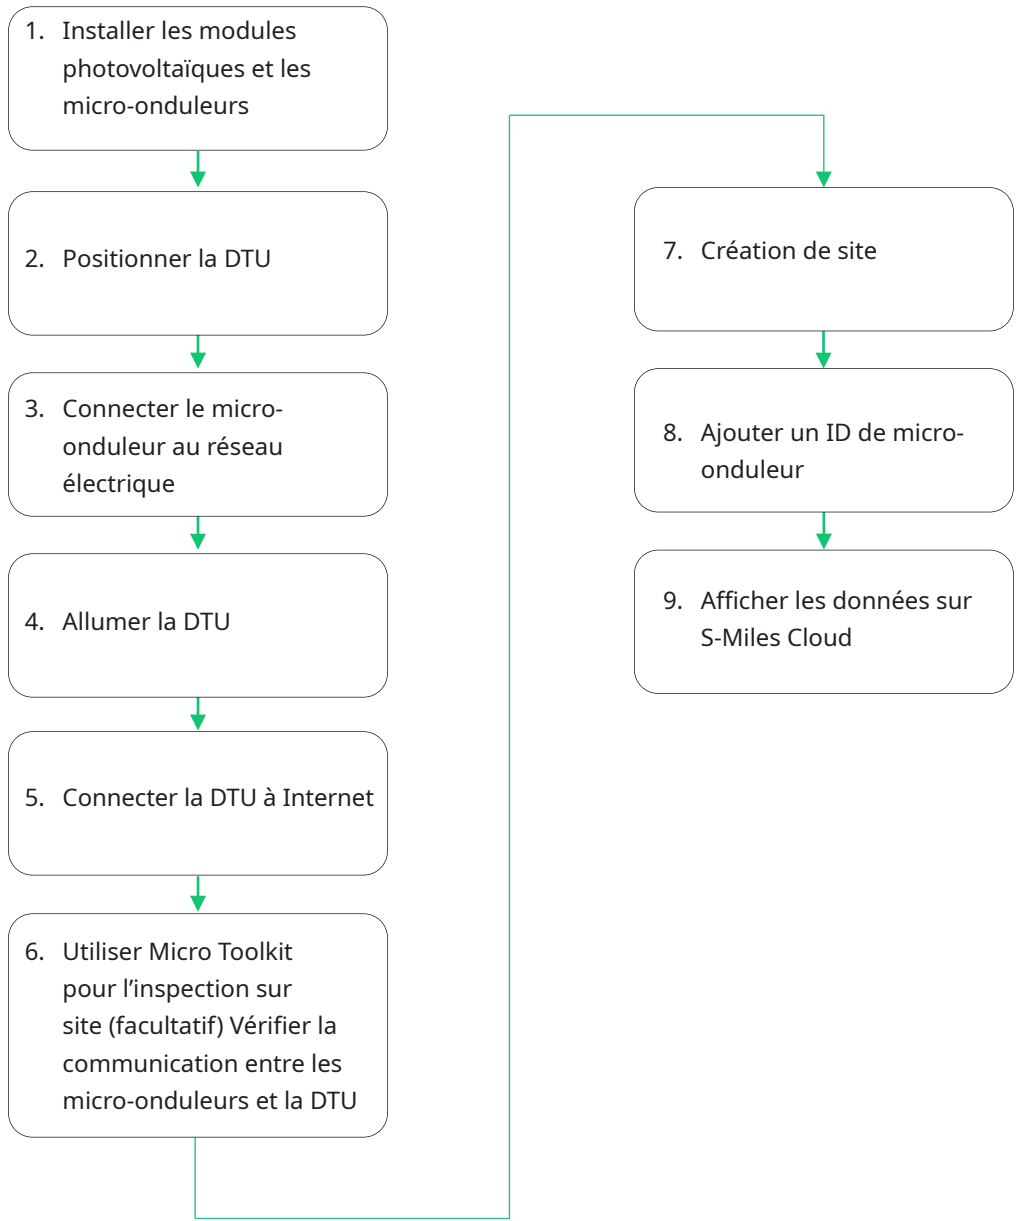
1. Installer les modules photovoltaïques et les micro-onduleurs

2. Positionner la DTU

3. Connecter le micro-onduleur au réseau électrique

4. Allumer la DTU

5. Connecter la DTU à Internet

6. Utiliser Micro Toolkit pour l’inspection sur site (facultatif) Vérifier la communication entre les micro-onduleurs et la DTU

7. Création de site

8. Ajouter un ID de micro-onduleur

9. Afficher les données sur S-Miles Cloud